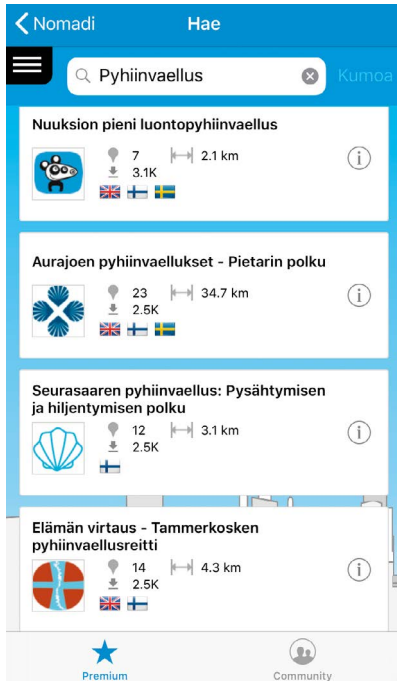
Nomadi
Hae

Pyhiinvaellus
Kumoa

Nuuksion pieni luontopyhiinvaellus
7
2.1 km
3.1K

Aurajoen pyhiinvaellukset - Pietarin polku
23
34.7 km
2.5K

Seurasaaren pyhiinvaellus: Pysähtymisen ja hiljentymisen polku
12
3.1 km
2.5K

Elämän virtaus - Tammerkosken pyhiinvaellusreitti
14
4.3 km
2.5K

Premium
Community